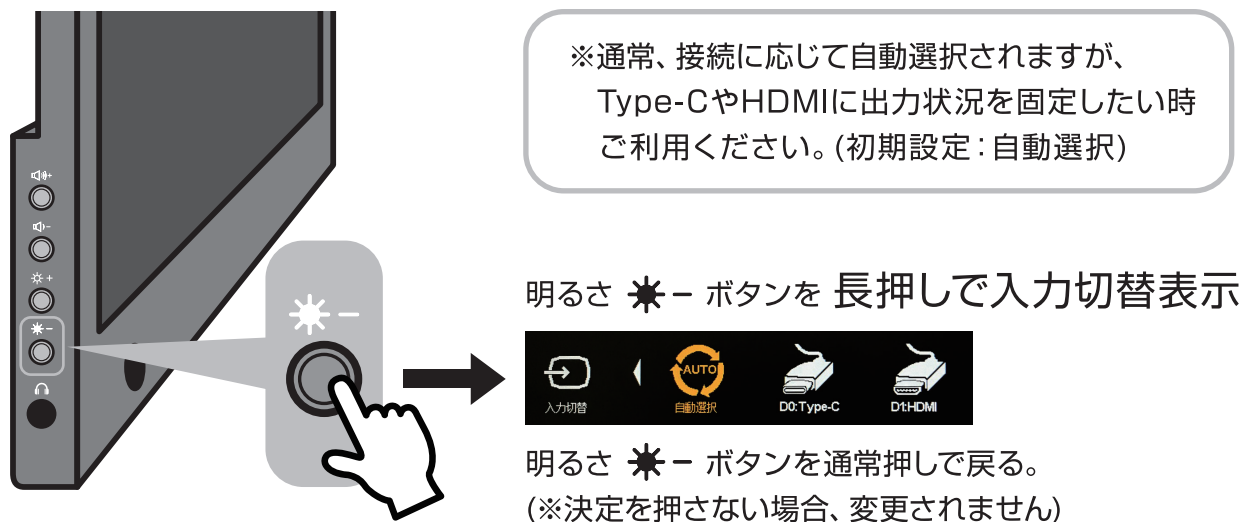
※通常、接続に応じて自動選択されますが、
Type-CやHDMIに出力状況を固定したい時
ご利用ください。(初期設定：自動選択)

明るさ ✳− ボタンを 長押しで入力切替表示

入力切替 AUTO 自動選択 D0:Type-C D1:HDMI

明るさ ✳− ボタンを通常押しで戻る。
(※決定を押さない場合、変更されません)